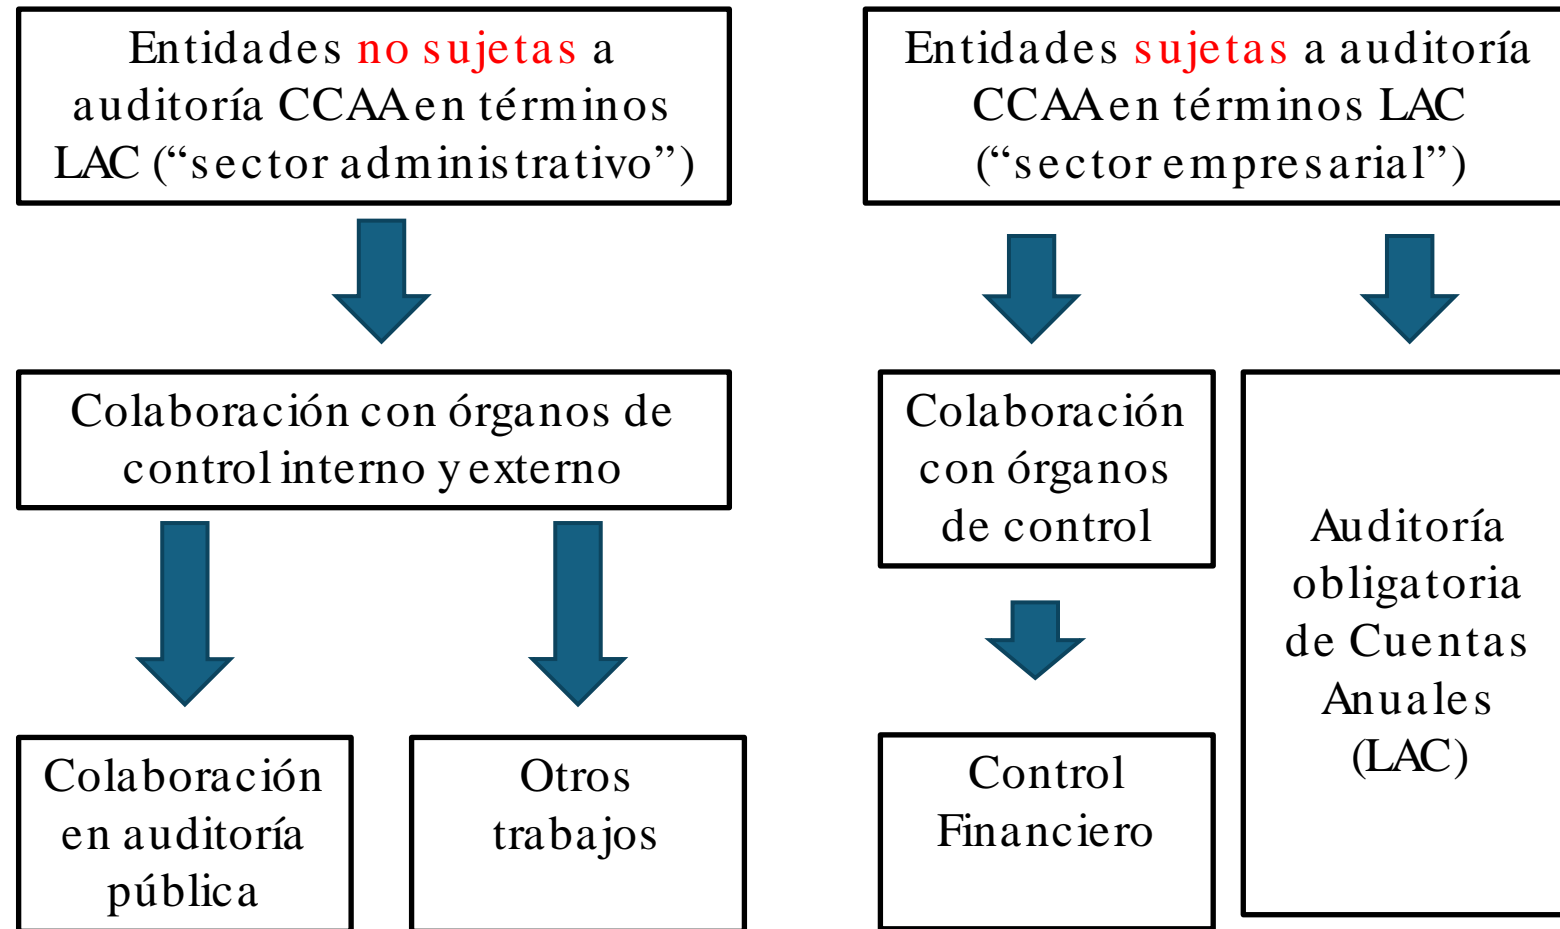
Entidades no sujetas a auditoría CCAA en términos LAC (“sector administrativo”)

Colaboración con órganos de control interno y externo

Colaboración en auditoría pública

Otros trabajos

Entidades sujetas a auditoría CCAA en términos LAC (“sector empresarial”)

Colaboración con órganos de control

Control Financiero

Auditoría obligatoria de Cuentas Anuales (LAC)